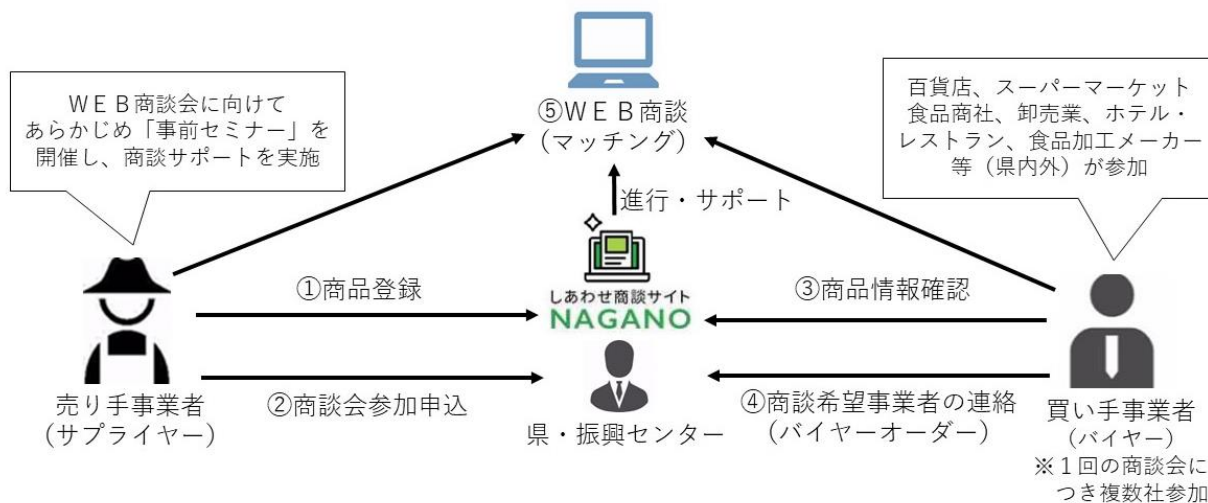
ＷＥＢ商談会に向けて
あらかじめ「事前セミナー」を
開催し、商談サポートを実施

⑤ＷＥＢ商談
（マッチング）

百貨店、スーパーマーケット
食品商社、卸売業、ホテル・
レストラン、食品加工メーカー
等（県内外）が参加

進行・サポート

しあわせ商談サイト
NAGANO

①商品登録

③商品情報確認

売り手事業者
（サプライヤー）

②商談会参加申込

県・振興センター

④商談希望事業者の連絡
（バイヤーオーダー）

買い手事業者
（バイヤー）
※１回の商談会に
つき複数社参加